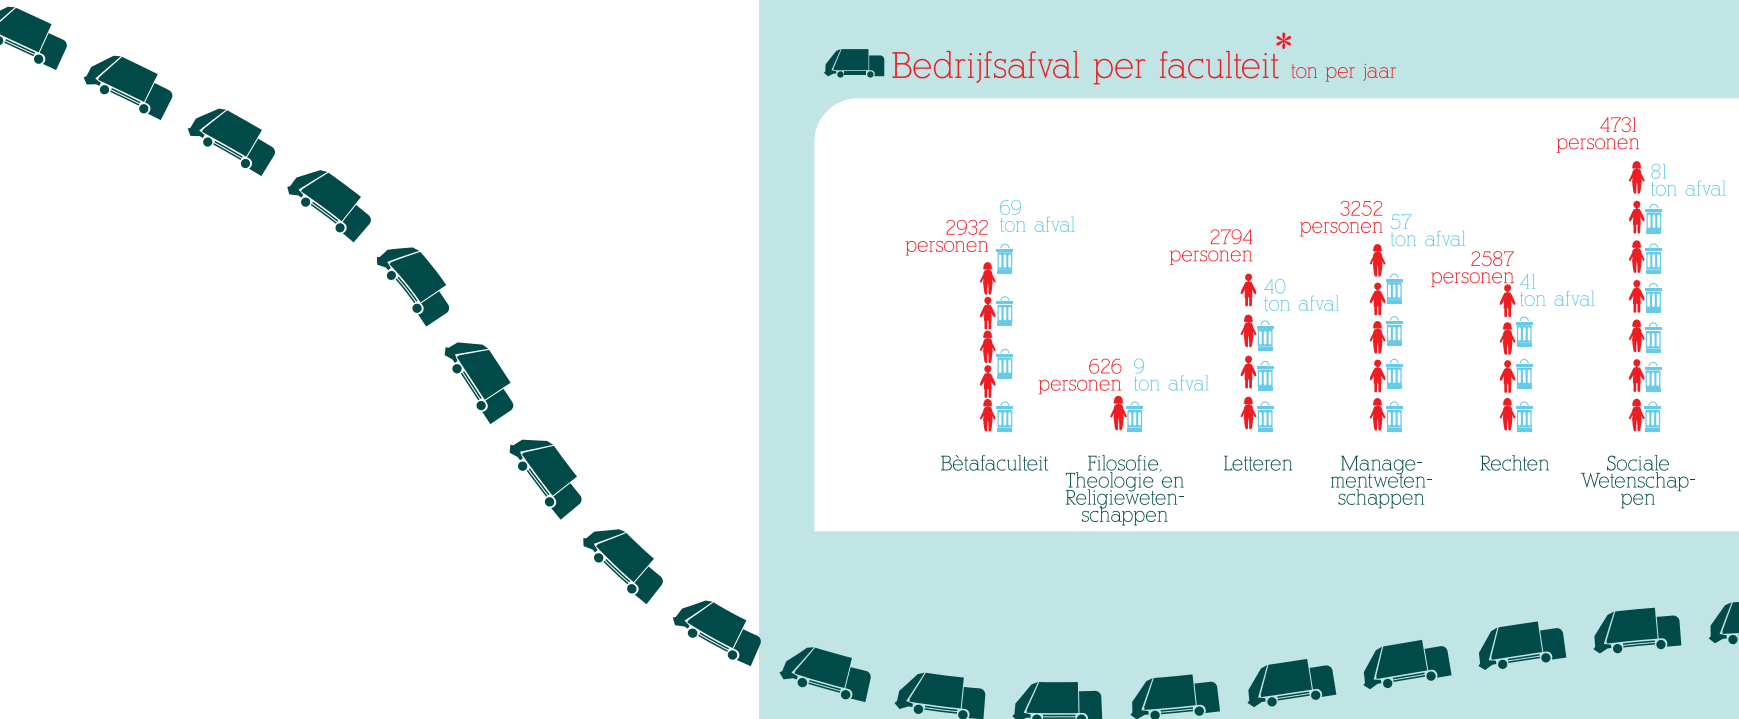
Bedrijfsafval per faculteit* ton per jaar

2932 personen 69 ton afval

626 personen 9 ton afval

2794 personen 40 ton afval

3252 personen 57 ton afval

2587 personen 41 ton afval

4731 personen 81 ton afval

Bètafaculteit

Filosofie, Theologie en Religiewetenschappen

Letteren

Managementwetenschappen

Rechten

Sociale Wetenschappen